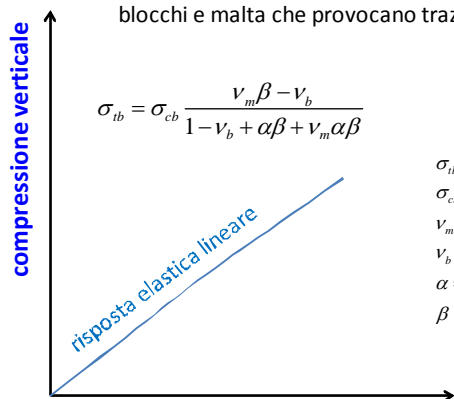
blocchi e malta che provocano traz

compressione verticale

$\sigma_{tb} = \sigma_{cb} \frac{\nu_m \beta - \nu_b}{1 - \nu_b + \alpha\beta + \nu_m \alpha\beta}$

risposta elastica lineare

$\sigma_{t}$
$\sigma_{c}$
$\nu_{m}$
$\nu_{b}$
$\alpha$
$\beta$